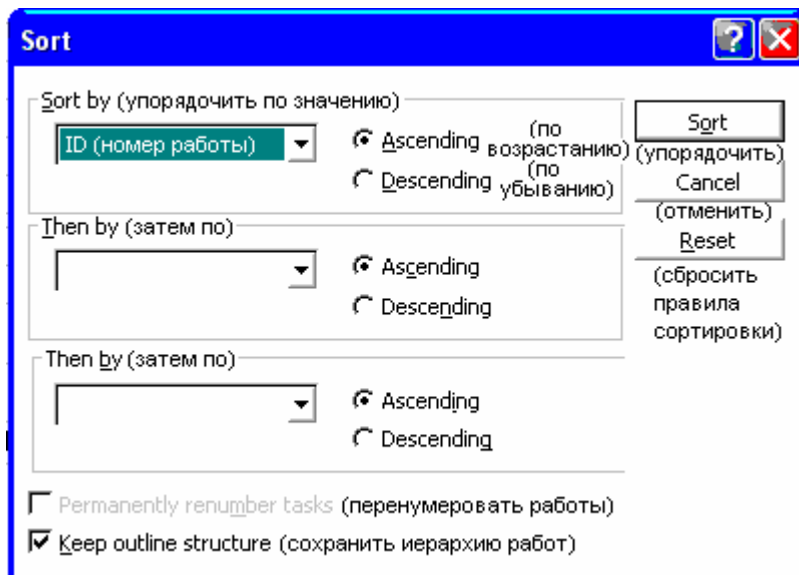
Sort

Sort by (упорядочить по значению)

ID (номер работы)

Ascending (по возрастанию)

Descending (по убыванию)

Sort (упорядочить)

Cancel (отменить)

Reset

(сбросить правила сортировки)

Then by (затем по)

Ascending

Descending

Then by (затем по)

Ascending

Descending

Permanently renumber tasks (перенумеровать работы)

Keep outline structure (сохранить иерархию работ)